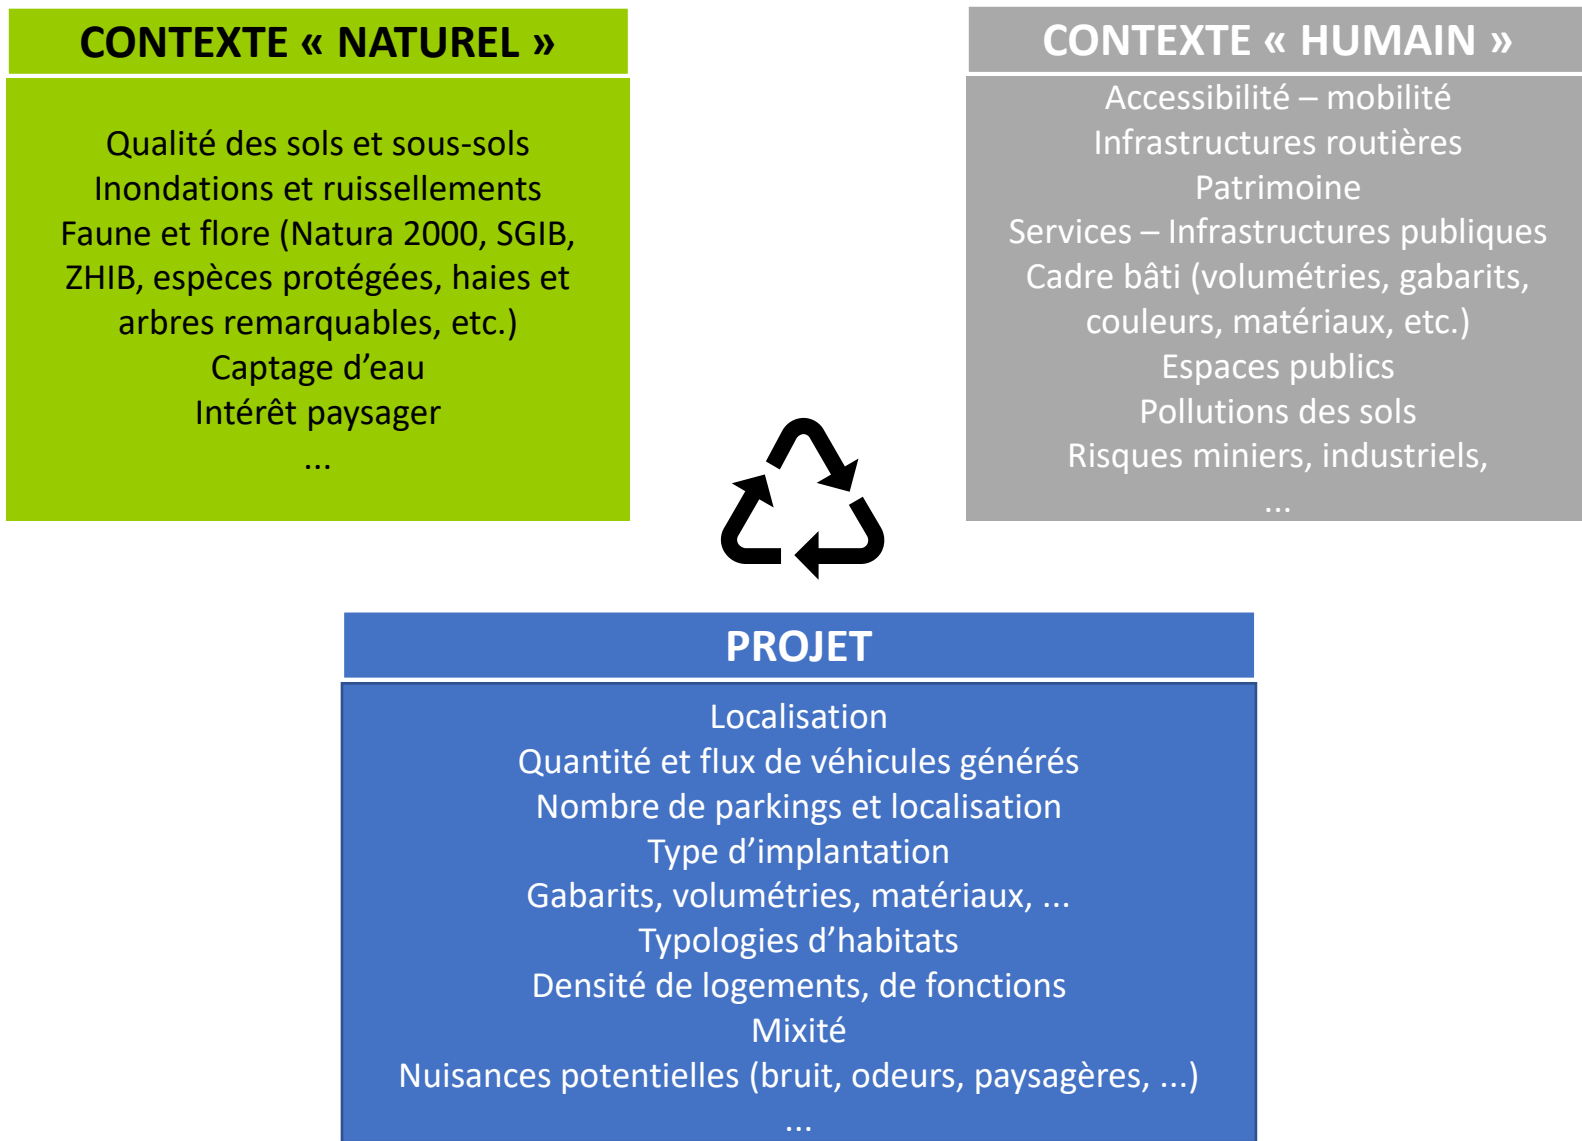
CONTEXTE « NATUREL »

Qualité des sols et sous-sols
Inondations et ruissellements
Faune et flore (Natura 2000, SGIB, ZHIB, espèces protégées, haies et arbres remarquables, etc.)
Captage d'eau
Intérêt paysager
...

CONTEXTE « HUMAIN »

Accessibilité – mobilité
Infrastructures routières
Patrimoine
Services – Infrastructures publiques
Cadre bâti (volumétries, gabarits, couleurs, matériaux, etc.)
Espaces publics
Pollutions des sols
Risques miniers, industriels,
...

PROJET

Localisation
Quantité et flux de véhicules générés
Nombre de parkings et localisation
Type d'implantation
Gabarits, volumétries, matériaux, ...
Typologies d'habitats
Densité de logements, de fonctions
Mixité
Nuisances potentielles (bruit, odeurs, paysagères, ...)
...